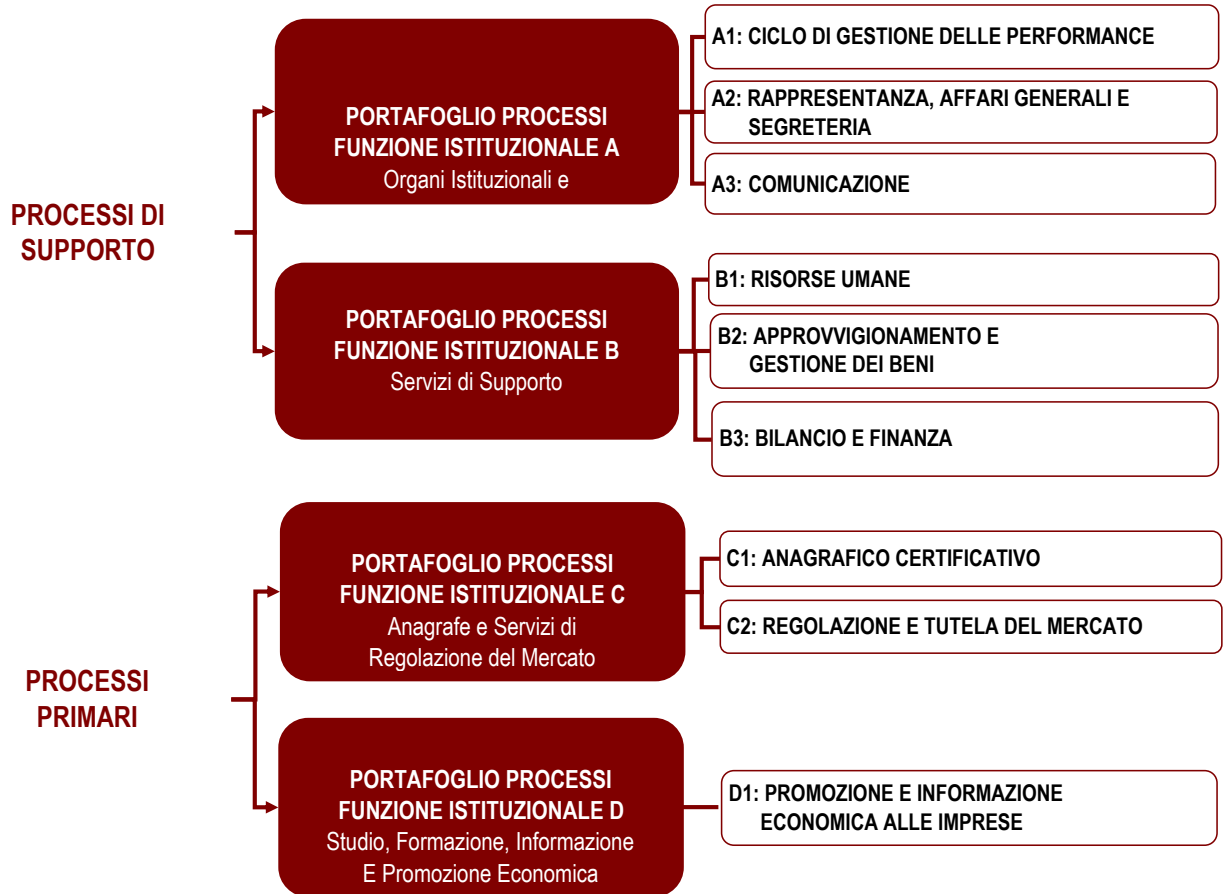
PROCESSI DI SUPPORTO

PORTAFOGLIO PROCESSI FUNZIONE ISTITUZIONALE A
Organi Istituzionali e

A1: CICLO DI GESTIONE DELLE PERFORMANCE

A2: RAPPRESENTANZA, AFFARI GENERALI E SEGRETERIA

A3: COMUNICAZIONE

PORTAFOGLIO PROCESSI FUNZIONE ISTITUZIONALE B
Servizi di Supporto

B1: RISORSE UMANE

B2: APPROVVIGIONAMENTO E GESTIONE DEI BENI

B3: BILANCIO E FINANZA

PROCESSI PRIMARI

PORTAFOGLIO PROCESSI FUNZIONE ISTITUZIONALE C
Anagrafe e Servizi di Regolazione del Mercato

C1: ANAGRAFICO CERTIFICATIVO

C2: REGOLAZIONE E TUTELA DEL MERCATO

PORTAFOGLIO PROCESSI FUNZIONE ISTITUZIONALE D
Studio, Formazione, Informazione E Promozione Economica

D1: PROMOZIONE E INFORMAZIONE ECONOMICA ALLE IMPRESE